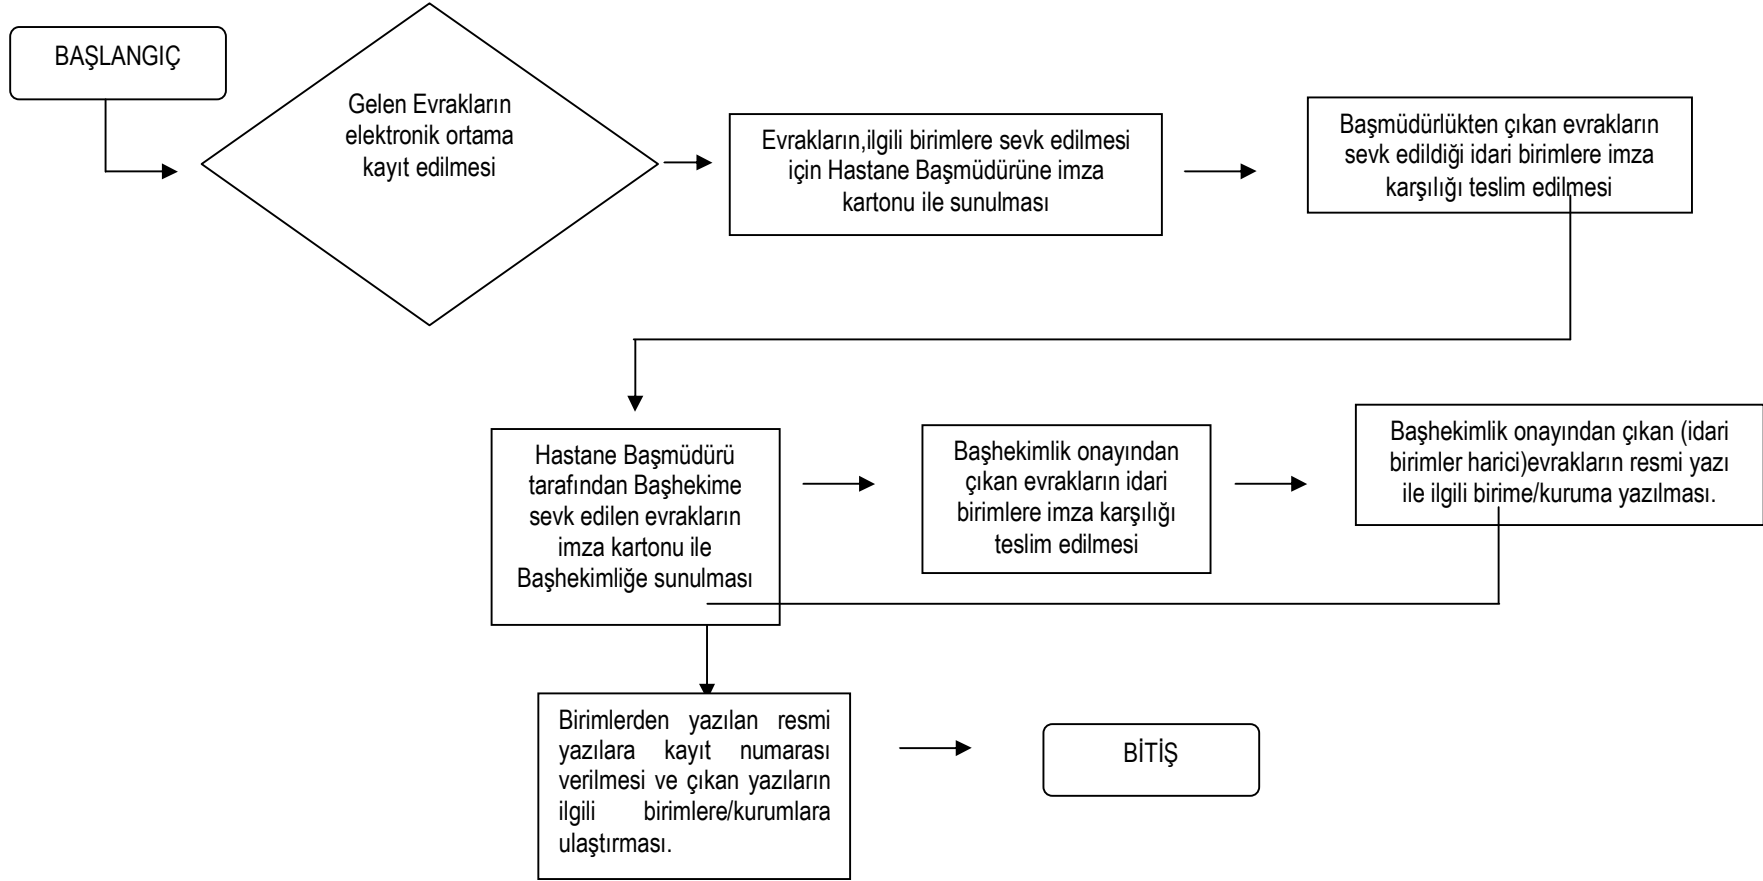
BAŞLANGIÇ

Gelen Evrakların elektronik ortama kayıt edilmesi

Evrakların,ilgili birimlere sevk edilmesi için Hastane Başmüdürüne imza kartonu ile sunulması

Başmüdürlükten çıkan evrakların sevk edildiği idari birimlere imza karşılığı teslim edilmesi

Hastane Başmüdürü tarafından Başhekime sevk edilen evrakların imza kartonu ile Başhekimliğe sunulması

Başhekimlik onayından çıkan evrakların idari birimlere imza karşılığı teslim edilmesi

Başhekimlik onayından çıkan (idari birimler harici)evrakların resmi yazı ile ilgili birime/kuruma yazılması.

Birimlerden yazılan resmi yazılara kayıt numarası verilmesi ve çıkan yazıların ilgili birimlere/kurumlara ulaştırması.

BİTİŞ